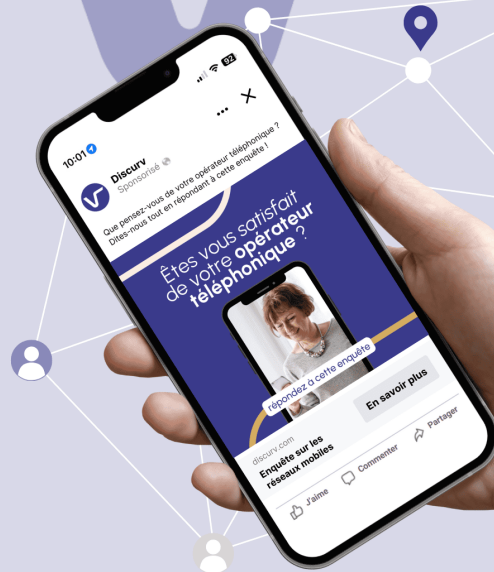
10:01

92

Discurv

Sponsorisé

Que pensez-vous de votre opérateur téléphonique ? Dites-nous tout en répondant à cette enquête !

Êtes vous satisfait de votre opérateur téléphonique ?

répondez à cette enquête

discurv.com

Enquête sur les réseaux mobiles

En savoir plus

J'aime

Commenter

Partager